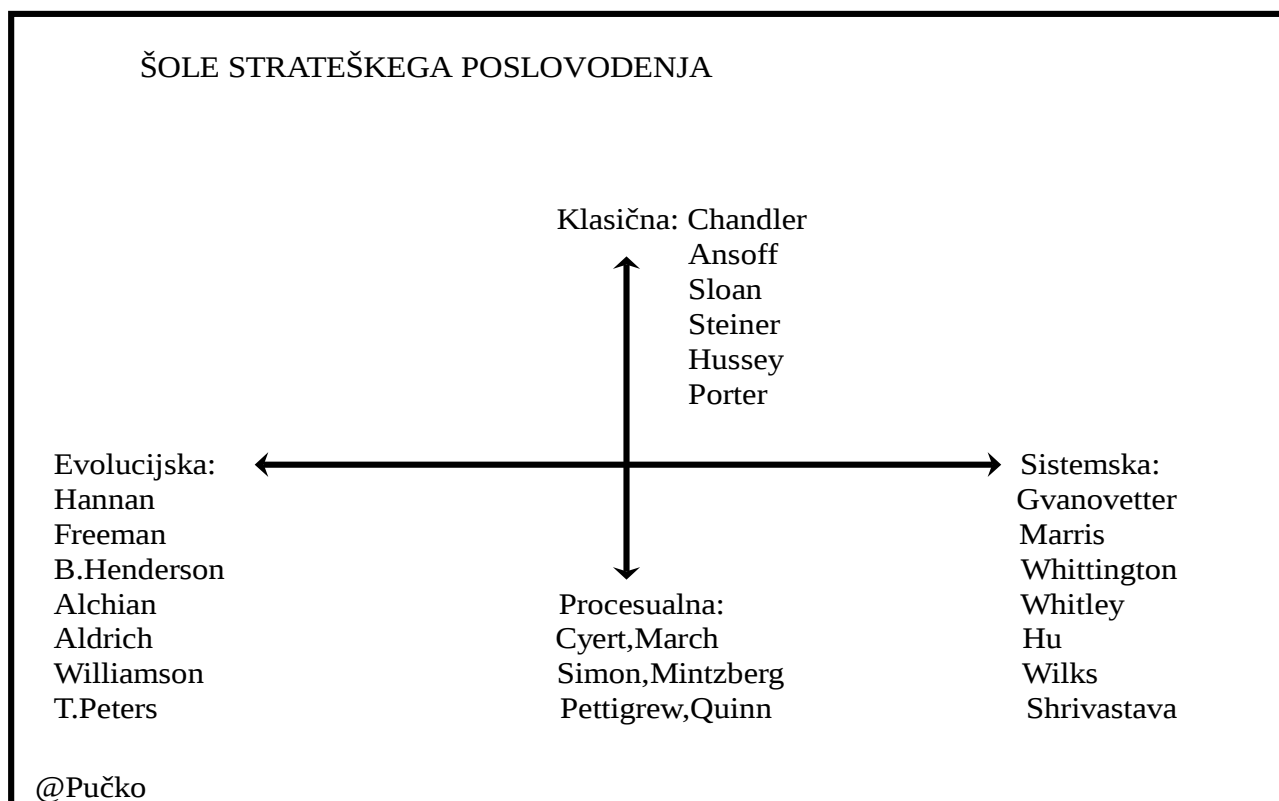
ŠOLE STRATEŠKEGA POSLOVODENJA

Klasična: Chandler
Ansoff
Sloan
Steiner
Hussey
Porter

Evolucijska:
Hannan
Freeman
B.Henderson
Alchian
Aldrich
Williamson
T.Peters

Sistemska:
Gvanovetter
Marris
Whittington
Whitley
Hu
Wilks
Shrivastava

Procesualna:
Cyert,March
Simon,Mintzberg
Pettigrew,Quinn

@Pučko